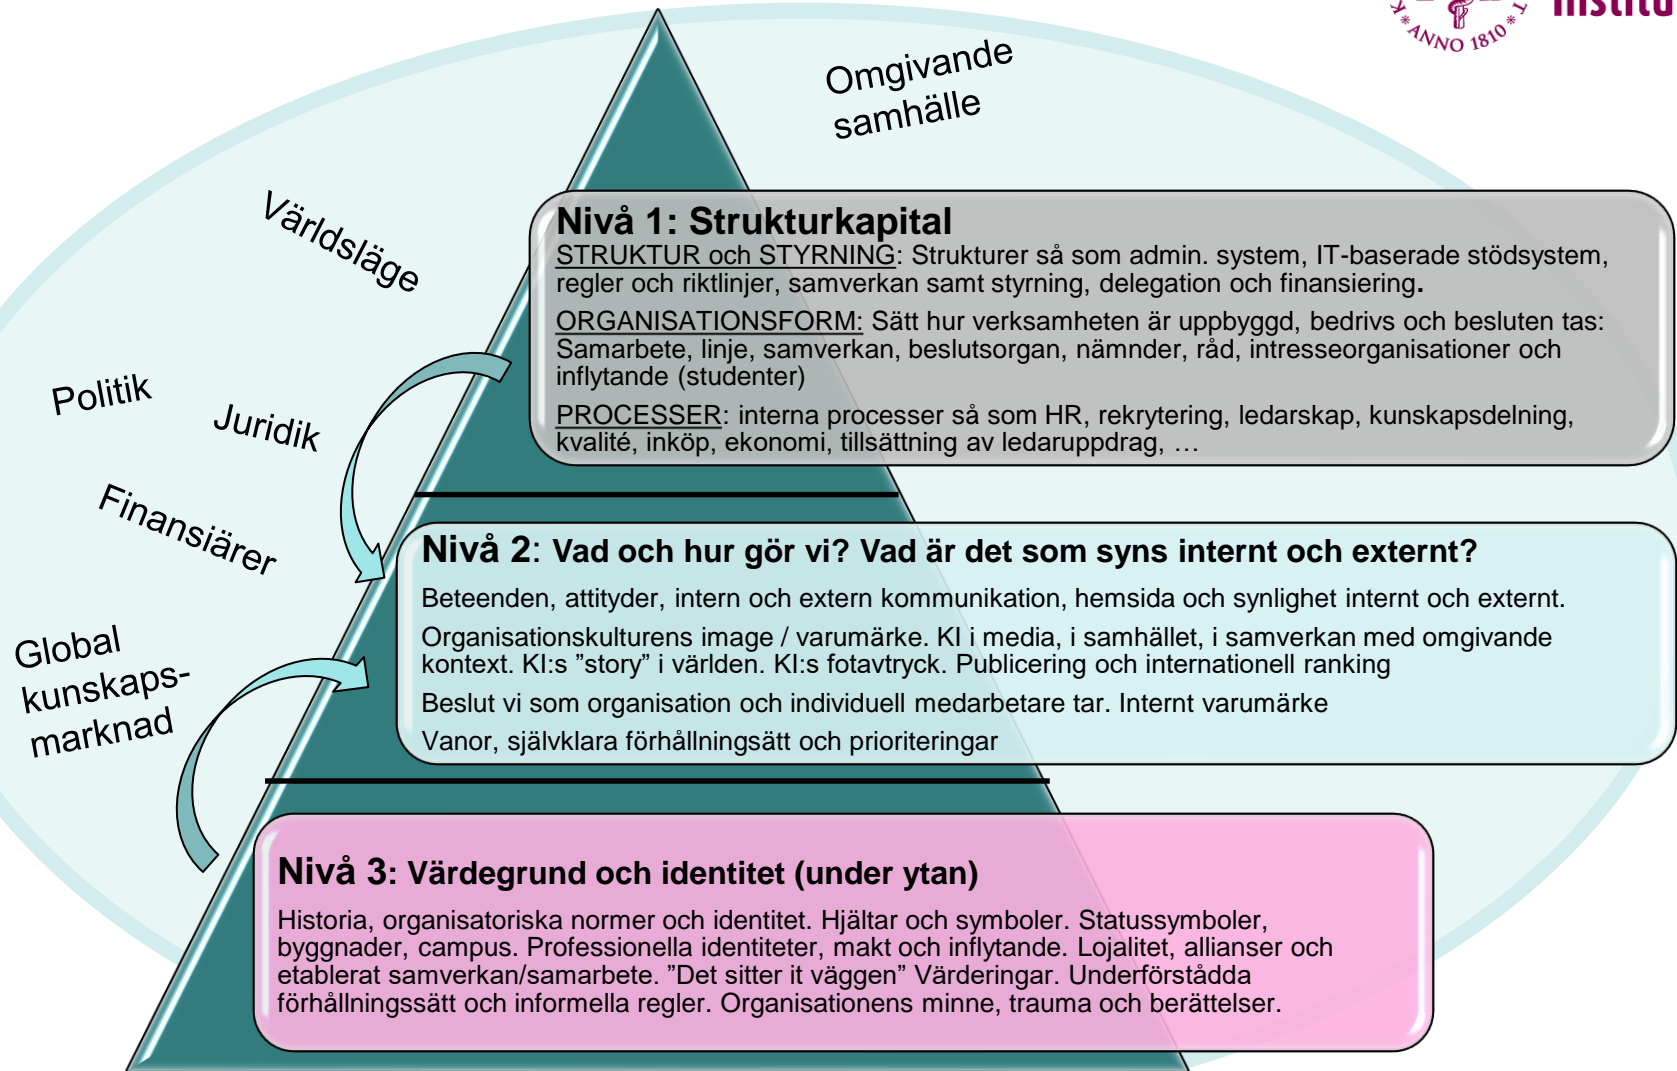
ANNO 1810

Institu

Omgivande samhälle

Världsläge

Politik

Juridik

Finansiärer

Global kunskapsmarknad

Nivå 1: Strukturkapital
STRUKTUR och STYRNING: Strukturer så som admin. system, IT-baserade stödsystem, regler och riktlinjer, samverkan samt styrning, delegation och finansiering.
ORGANISATIONSFORM: Sätt hur verksamheten är uppbyggd, bedrivs och besluten tas: Samarbete, linje, samverkan, beslutsorgan, nämnder, råd, intresseorganisationer och inflytande (studenter)
PROCESSER: interna processer så som HR, rekrytering, ledarskap, kunskapsdelning, kvalité, inköp, ekonomi, tillsättning av ledaruppdrag, …

Nivå 2: Vad och hur gör vi? Vad är det som syns internt och externt?
Beteenden, attityder, intern och extern kommunikation, hemsida och synlighet internt och externt.
Organisationskulturens image / varumärke. KI i media, i samhället, i samverkan med omgivande kontext. KI:s "story" i världen. KI:s fotavtryck. Publicering och internationell ranking
Beslut vi som organisation och individuell medarbetare tar. Internt varumärke
Vanor, självklara förhållningsätt och prioriteringar

Nivå 3: Värdegrund och identitet (under ytan)
Historia, organisatoriska normer och identitet. Hjältar och symboler. Statussymboler, byggnader, campus. Professionella identiteter, makt och inflytande. Lojalitet, allianser och etablerat samverkan/samarbete. ”Det sitter it väggen” Värderingar. Underförstådda förhållningssätt och informella regler. Organisationens minne, trauma och berättelser.